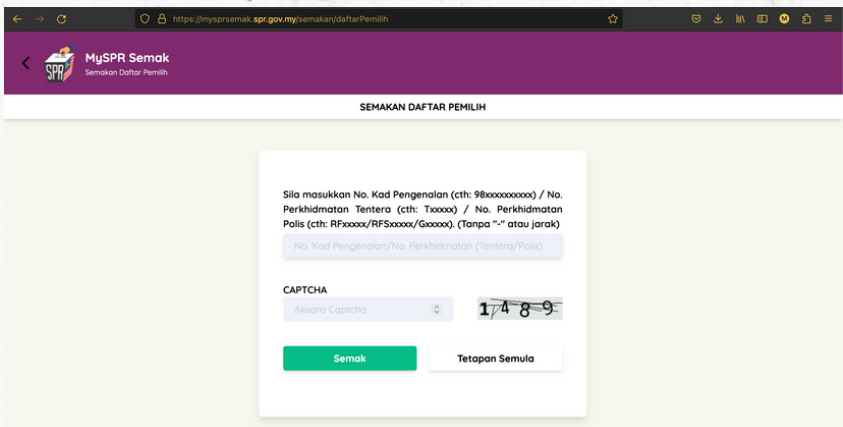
https://mysprsemak.spr.gov.my/semakan/daftarPemilih

SPR

MySPR Semak
Semakan Daftar Pemilih

SEMAKAN DAFTAR PEMILIH

Sila masukkan No. Kad Pengenalan (cth: 98xxxxxxxxxx) / No. Perkhidmatan Tentera (cth: Txxxxx) / No. Perkhidmatan Polis (cth: RFxxxxx/RFSxxxxx/Gxxxxx). (Tanpa "-" atau jarak)

No. Kad Pengenalan/No. Perkhidmatan (Tentera/Polis)

CAPTCHA

Aksara Captcha

1489

Semak

Tetapan Semula